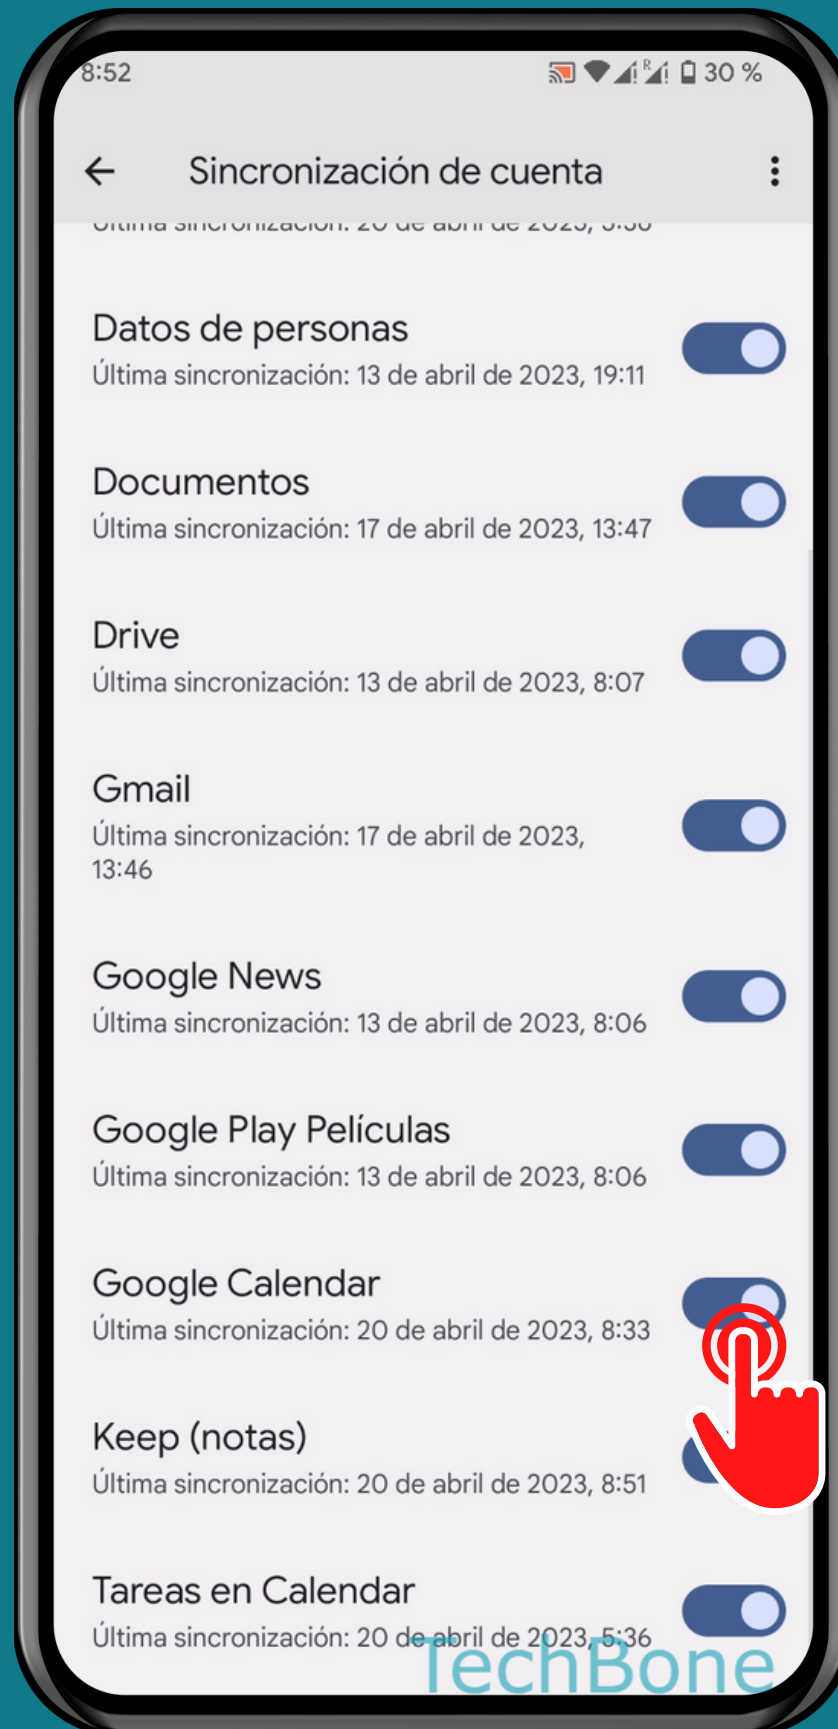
8:52

30 %

Sincronización de cuenta

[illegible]

Datos de personas
Última sincronización: 13 de abril de 2023, 19:11

Documentos
Última sincronización: 17 de abril de 2023, 13:47

Drive
Última sincronización: 13 de abril de 2023, 8:07

Gmail
Última sincronización: 17 de abril de 2023, 13:46

Google News
Última sincronización: 13 de abril de 2023, 8:06

Google Play Películas
Última sincronización: 13 de abril de 2023, 8:06

Google Calendar
Última sincronización: 20 de abril de 2023, 8:33

Keep (notas)
Última sincronización: 20 de abril de 2023, 8:51

Tareas en Calendar
Última sincronización: 20 de abril de 2023, 5:36

TechBone